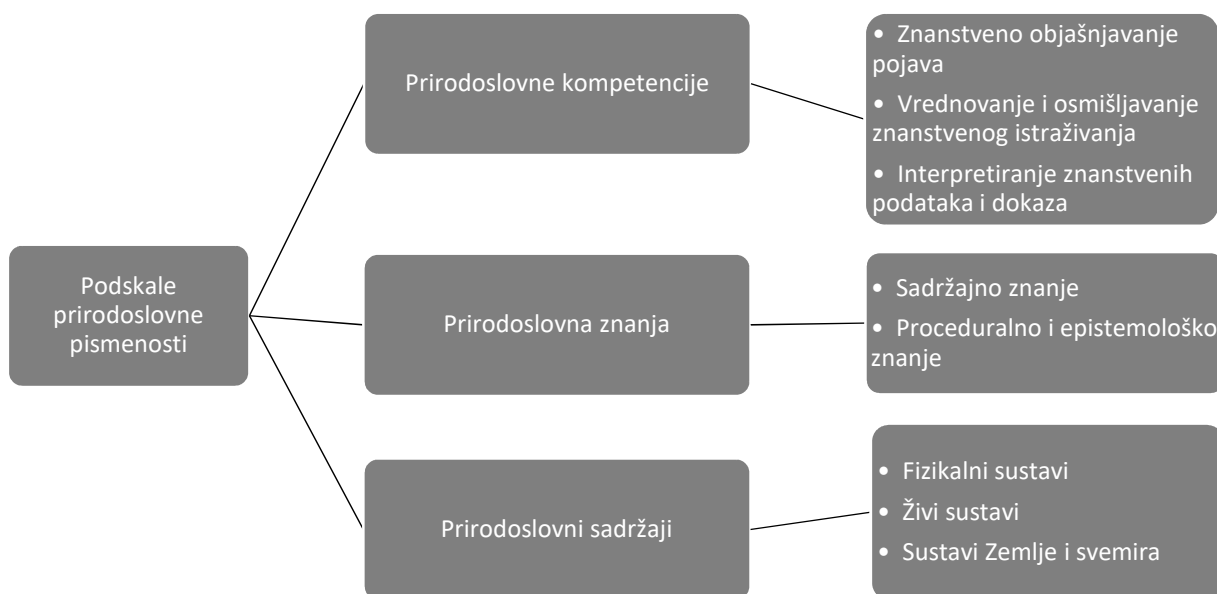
Podskale prirodoslovne pismenosti

Prirodoslovne kompetencije

• Znanstveno objašnjavanje pojava
• Vrednovanje i osmišljavanje znanstvenog istraživanja
• Interpretiranje znanstvenih podataka i dokaza

Prirodoslovna znanja

• Sadržajno znanje
• Proceduralno i epistemološko znanje

Prirodoslovni sadržaji

• Fizikalni sustavi
• Živi sustavi
• Sustavi Zemlje i svemira